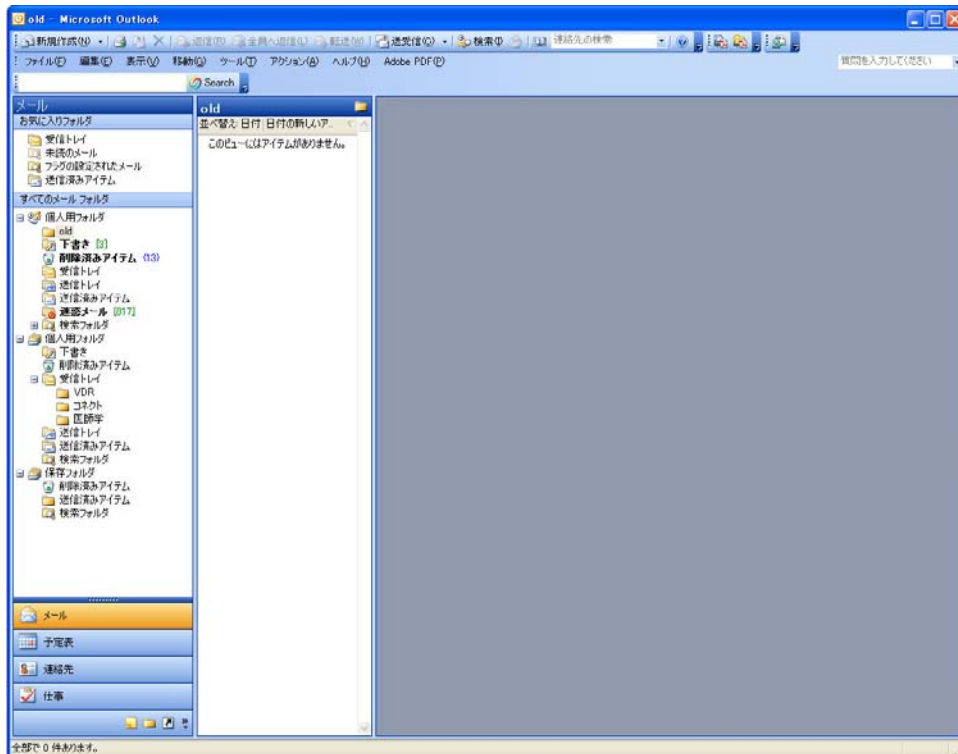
old - Microsoft Outlook

新規作成(N) 返信(R) 全員へ返信(L) 転送(W) 送受信(C) 検索(I) 連絡先の検索

ファイル(F) 編集(E) 表示(V) 移動(G) ツール(T) アクション(A) ヘルプ(H) Adobe PDF(P)

質問を入力してください

Search

メール
お気に入りフォルダ
受信トレイ
未読のメール
フラグの設定されたメール
送信済みアイテム
すべてのメール フォルダ
個人用フォルダ
old
下書き [3]
削除済みアイテム (13)
受信トレイ
送信トレイ
送信済みアイテム
迷惑メール [817]
検索フォルダ
個人用フォルダ
下書き
削除済みアイテム
受信トレイ
VDR
コネクト
医師学
送信トレイ
送信済みアイテム
検索フォルダ
保存フォルダ
削除済みアイテム
送信済みアイテム
検索フォルダ

メール
予定表
連絡先
仕事

old
並べ替え: 日付 日付の新しいア...
このビューにはアイテムがありません。

全部で 0 件あります。